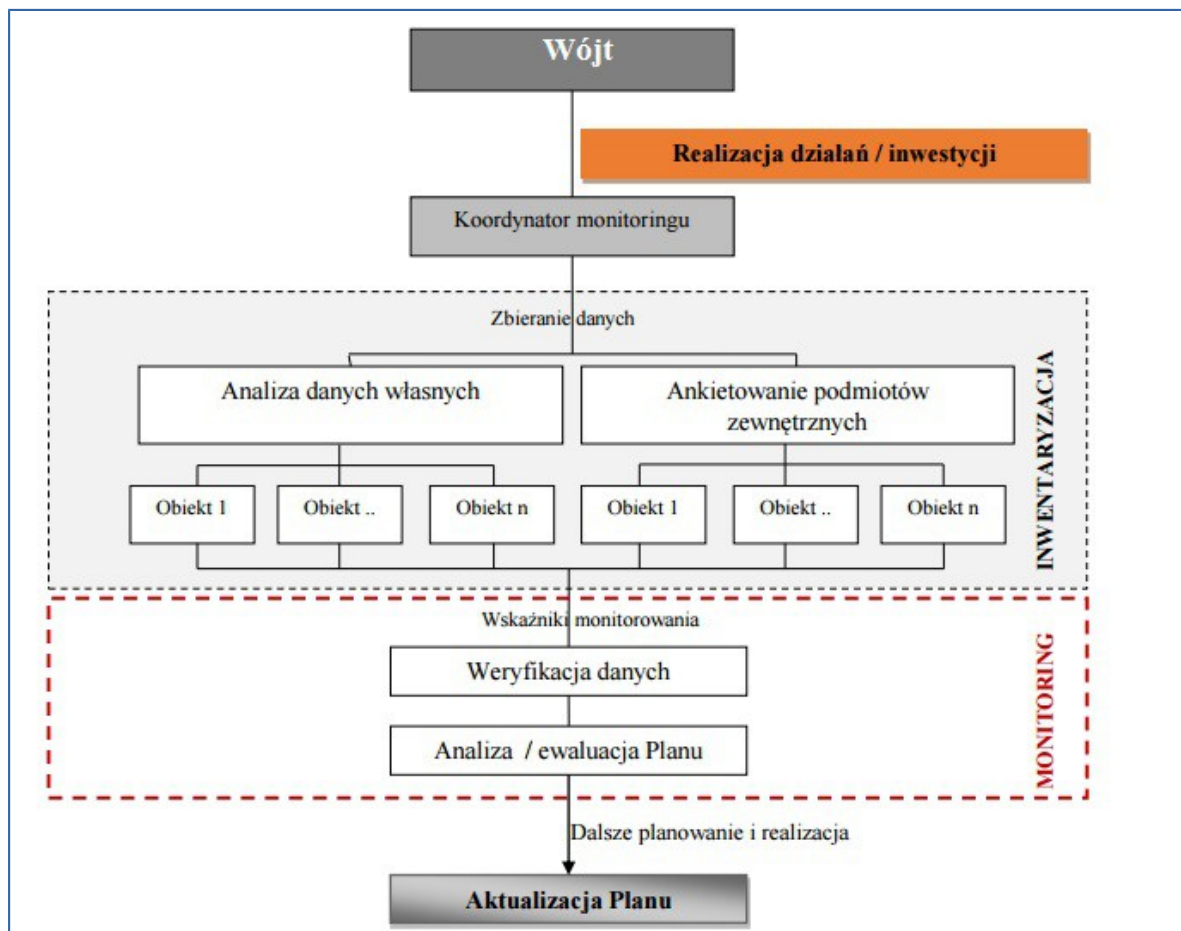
Wójt

Realizacja działań / inwestycji

Koordynator monitoringu

Zbieranie danych

Analiza danych własnych

Ankietowanie podmiotów zewnętrznych

Obiekt 1

Obiekt ..

Obiekt n

Obiekt 1

Obiekt ..

Obiekt n

INWENTARYZACJA

Wskaźniki monitorowania

Weryfikacja danych

Analiza / ewaluacja Planu

MONITORING

Dalsze planowanie i realizacja

Aktualizacja Planu